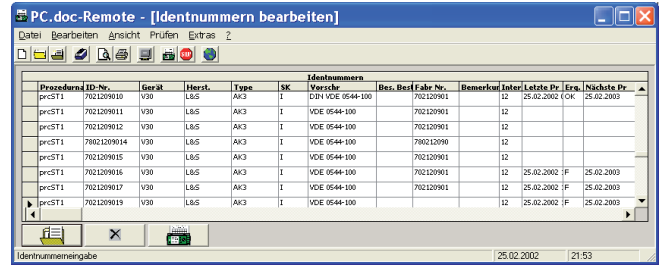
PC.doc-Remote - [Identnummern bearbeiten]

Datei Bearbeiten Ansicht Prüfen Extras ?

Identnummern

| Prozedurna | ID-Nr. | Gerät | Herst. | Type | SK | Vorschr | Bes. Best | Fabr Nr. | Bemerkur | Inter | Letzte Pr | Erg. | Nächste Pr |
|---|---|---|---|---|---|---|---|---|---|---|---|---|---|
| prcST1 | 7021209010 | V30 | L&S | AK3 | I | DIN VDE 0544-100 | | 702120901 | | 12 | 25.02.2002 | OK | 25.02.2003 |
| prcST1 | 7021209011 | V30 | L&S | AK3 | I | VDE 0544-100 | | 702120901 | | 12 | | | |
| prcST1 | 7021209012 | V30 | L&S | AK3 | I | VDE 0544-100 | | 702120901 | | 12 | | | |
| prcST1 | 78021209014 | V30 | L&S | AK3 | I | VDE 0544-100 | | 780212090 | | 12 | | | |
| prcST1 | 7021209015 | V30 | L&S | AK3 | I | VDE 0544-100 | | 702120901 | | 12 | | | |
| prcST1 | 7021209016 | V30 | L&S | AK3 | I | VDE 0544-100 | | 702120901 | | 12 | 25.02.2002 | F | 25.02.2003 |
| prcST1 | 7021209017 | V30 | L&S | AK3 | I | VDE 0544-100 | | 702120901 | | 12 | 25.02.2002 | F | 25.02.2003 |
| prcST1 | 7021209019 | V30 | L&S | AK3 | I | VDE 0544-100 | | 702120901 | | 12 | 25.02.2002 | F | 25.02.2003 |

Identnummerneingabe | 25.02.2002 | 21:53